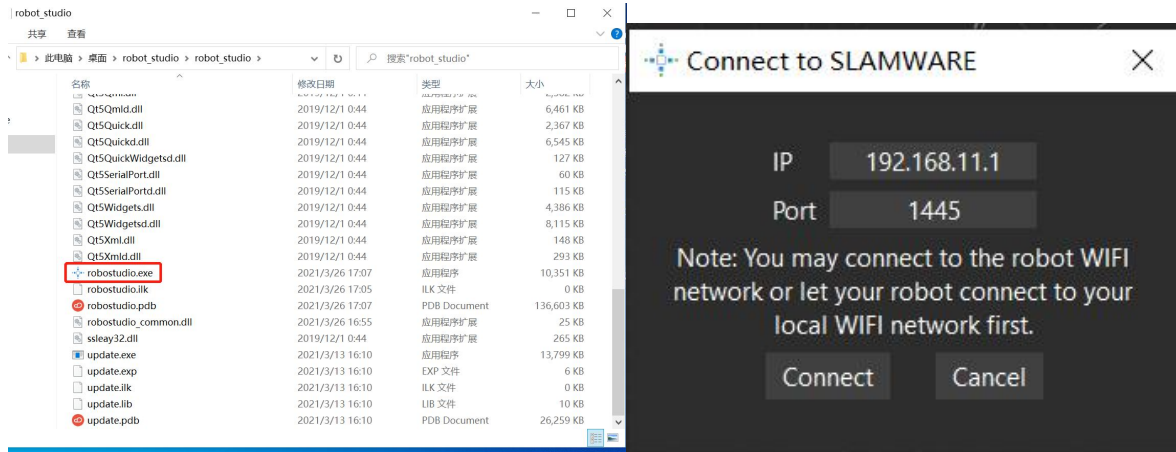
robot_studio

共享 查看

此电脑 > 桌面 > robot_studio > robot_studio >

搜索"robot_studio"

| 名称 | 修改日期 | 类型 | 大小 |
|---|---|---|---|
| Qt5Qmld.dll | 2019/12/1 0:44 | 应用程序扩展 | 6,461 KB |
| Qt5Quick.dll | 2019/12/1 0:44 | 应用程序扩展 | 2,367 KB |
| Qt5Quickd.dll | 2019/12/1 0:44 | 应用程序扩展 | 6,545 KB |
| Qt5QuickWidgetsd.dll | 2019/12/1 0:44 | 应用程序扩展 | 127 KB |
| Qt5SerialPort.dll | 2019/12/1 0:44 | 应用程序扩展 | 60 KB |
| Qt5SerialPortd.dll | 2019/12/1 0:44 | 应用程序扩展 | 115 KB |
| Qt5Widgets.dll | 2019/12/1 0:44 | 应用程序扩展 | 4,386 KB |
| Qt5Widgetsd.dll | 2019/12/1 0:44 | 应用程序扩展 | 8,115 KB |
| Qt5Xml.dll | 2019/12/1 0:44 | 应用程序扩展 | 148 KB |
| Qt5Xmld.dll | 2019/12/1 0:44 | 应用程序扩展 | 293 KB |
| robostudio.exe | 2021/3/26 17:07 | 应用程序 | 10,351 KB |
| robostudio.ilk | 2021/3/26 17:05 | ILK 文件 | 0 KB |
| robostudio.pdb | 2021/3/26 17:07 | PDB Document | 136,603 KB |
| robostudio_common.dll | 2021/3/26 16:55 | 应用程序扩展 | 25 KB |
| ssleay32.dll | 2019/12/1 0:44 | 应用程序扩展 | 265 KB |
| update.exe | 2021/3/13 16:10 | 应用程序 | 13,799 KB |
| update.exp | 2021/3/13 16:10 | EXP 文件 | 6 KB |
| update.ilk | 2021/3/13 16:10 | ILK 文件 | 0 KB |
| update.lib | 2021/3/13 16:10 | LIB 文件 | 10 KB |
| update.pdb | 2021/3/13 16:10 | PDB Document | 26,259 KB |

Connect to SLAMWARE

IP 192.168.11.1

Port 1445

Note: You may connect to the robot WIFI network or let your robot connect to your local WIFI network first.

Connect Cancel